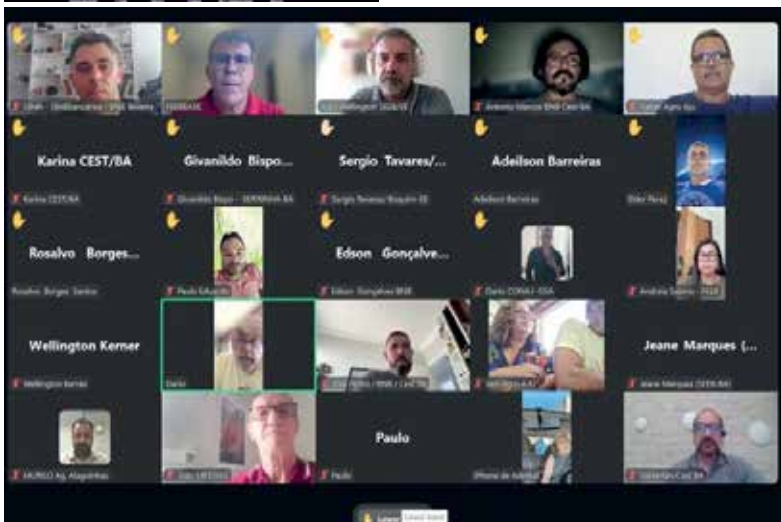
Karina CEST/BA

Givanildo Bispo...

Sergio Tavares/...

Adeilson Barreiras

Karina CEST/BA

Givanildo Bispo - SEEBBNA-BA

Sergio Tavares/Bsquim EE

Adeilson Barreiras

Elder Perez

Rosalvo Borges...

Edson Gonçalve...

Rosalvo Borges Santos

Paulo Eduardo

Edson Gonçalves BNB

Dario CONA - ESA

Wellington Kerner

Jeane Marques (...

Wellington Kerner

Dario

Jeane Marques (SEEB/BA)

Paulo

MURILO Ag. Alagoinhas

Paulo

iPhone de Adeilson